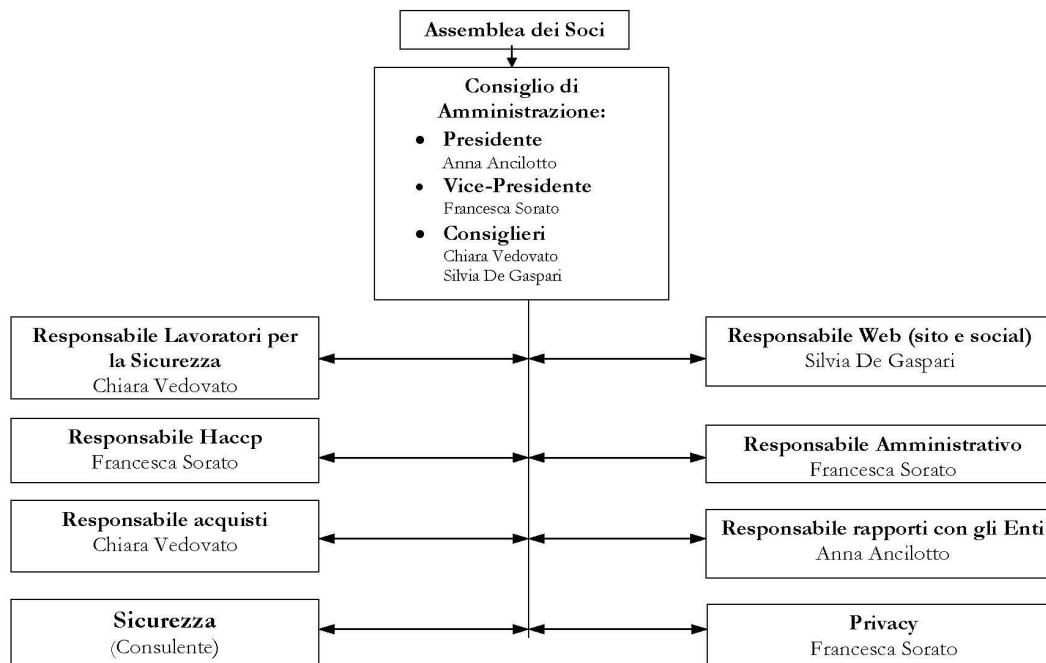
Assemblea dei Soci

Consiglio di Amministrazione:
- Presidente
Anna Ancilotto
- Vice-Presidente
Francesca Sorato
- Consiglieri
Chiara Vedovato
Silvia De Gaspari

Responsabile Lavoratori per la Sicurezza
Chiara Vedovato

Responsabile Web (sito e social)
Silvia De Gaspari

Responsabile Haccp
Francesca Sorato

Responsabile Amministrativo
Francesca Sorato

Responsabile acquisti
Chiara Vedovato

Responsabile rapporti con gli Enti
Anna Ancilotto

Sicurezza
(Consulente)

Privacy
Francesca Sorato